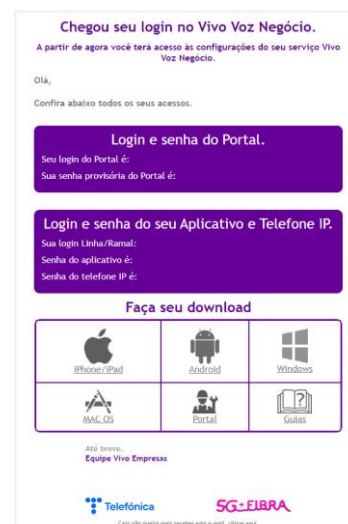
Chegou seu login no Vivo Voz Negócio.

A partir de agora você terá acesso às configurações do seu serviço Vivo Voz Negócio.

Olá,

Confira abaixo todos os seus acessos.

Login e senha do Portal.

Seu login do Portal é:

Sua senha provisória do Portal é:

Login e senha do seu Aplicativo e Telefone IP.

Sua login Linha/Ramal:

Senha do aplicativo é:

Senha do telefone IP é:

Faça seu download

| | | |
|---|---|---|
| iPhone/iPad | Android | Windows |
| MAC OS | Portal | Guias |

Até breve.
Equipe Vivo Empresas

Telefónica

5G+FIBRA

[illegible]